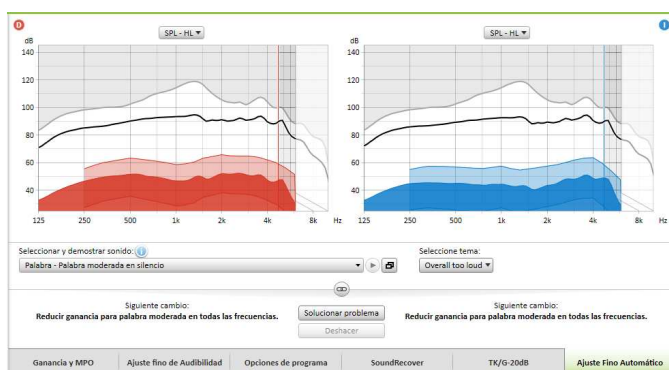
D

SPL - HL ▾

dB
140
120
100
80
60
40

125 250 500 1k 2k 4k 8k Hz

I

SPL - HL ▾

dB
140
120
100
80
60
40

125 250 500 1k 2k 4k 8k Hz

Seleccionar y demostrar sonido: i

Palabra - Palabra moderada en silencio

Seleccione tema:

Overall too loud ▾

Siguiente cambio:
Reducir ganancia para palabra moderada en todas las frecuencias.

Solucionar problema

Deshacer

Siguiente cambio:
Reducir ganancia para palabra moderada en todas las frecuencias.

Ganancia y MPO | Ajuste fino de Audibilidad | Opciones de programa | SoundRecover | TK/G-20dB | Ajuste Fino Automático